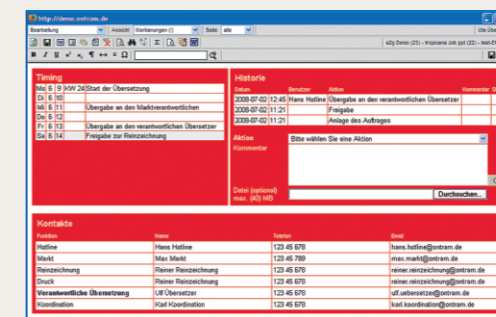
http://demo.ontram.de

Bearbeitung | Ansicht | Markierungen (/) | Seite | alle | Ute Ube

a2g Demo (25) - tropicana Jolt ppt (22) - test-E

Timing

| Mo | 5 | 9 | KW 24 | Start der Übersetzung |
|---|---|---|---|---|
| Di | 6 | 10 | | |
| Mi | 6 | 11 | | Übergabe an den Marktverantwortlichen |
| De | 6 | 12 | | |
| Fr | 6 | 13 | | Übergabe an den verantwortlichen Übersetzer |
| Sa | 6 | 14 | | Freigabe zur Reinzeichnung |

Historie

| Datum | Benutzer | Aktion | Kommentar |
|---|---|---|---|
| 2008-07-02 12:45 | Hans Hotline | Übergabe an den verantwortlichen Übersetzer | |
| 2008-07-02 11:21 | | Freigabe | |
| 2008-07-02 11:21 | | Anlage des Auftrages | |

Aktion | Bitte wählen Sie eine Aktion
Kommentar

Datei (optional) max. (40) MB | Durchsuchen...

Kontakte

| Funktion | Name | Telefon | Email |
|---|---|---|---|
| Hotline | Hans Hotline | 123 45 678 | hans.hotline@ontram.de |
| Markt | Max Markt | 123 45 789 | max.markt@ontram.de |
| Reinzeichnung | Reiner Reinzeichnung | 123 45 678 | reiner.reinzeichnung@ontram.de |
| Druck | Reiner Reinzeichnung | 123 45 678 | reiner.reinzeichnung@ontram.de |
| Verantwortliche Übersetzung | Ulf Übersetzer | 123 45 678 | ulf.uebersetzer@ontram.de |
| Koordination | Karl Koordination | 123 45 678 | karl.koordination@ontram.de |